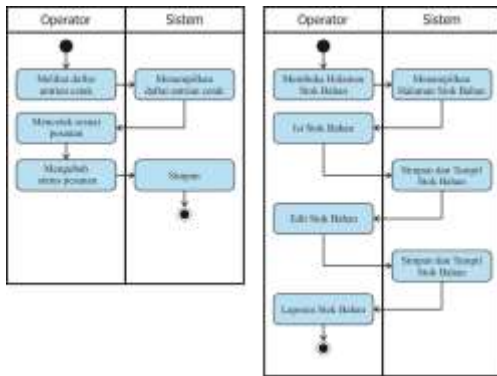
| Operator | Sistem |
|---|---|
| Melihat daftar antrian cetak | Menampilkan daftar antrian cetak |
| Mencetak resume pesanan | |
| Mengubah status pesanan | Simpan |

| Operator | Sistem |
|---|---|
| Membuka Halaman Stok Bahan | Menampilkan Halaman Stok Bahan |
| Isi Stok Bahan | Simpan dan Tampil Stok Bahan |
| Edit Stok Bahan | Simpan dan Tampil Stok Bahan |
| Laporan Stok Bahan | |